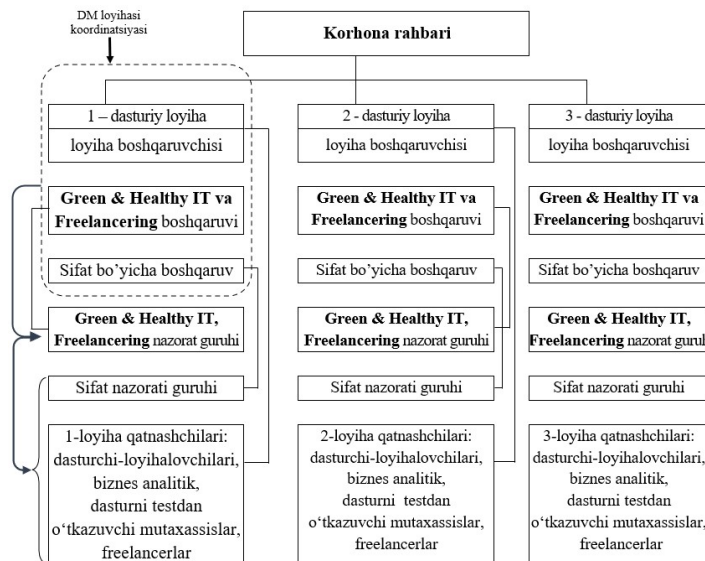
DM loyihasi koordinatsiyasi

Korhona rahbari

1 – dasturiy loyiha

loyiha boshqaruvchisi

**Green & Healthy IT va Freelancering** boshqaruvi

Sifat bo'yicha boshqaruv

**Green & Healthy IT, Freelancering** nazorat guruhi

Sifat nazorati guruhi

1-loyiha qatnashchilari: dasturchi-loyihalovchilari, biznes analitik, dasturni testdan o'tkazuvchi mutaxassislar, freelancerlar

2 - dasturiy loyiha

loyiha boshqaruvchisi

**Green & Healthy IT va Freelancering** boshqaruvi

Sifat bo'yicha boshqaruv

**Green & Healthy IT, Freelancering** nazorat guruhi

Sifat nazorati guruhi

2-loyiha qatnashchilari: dasturchi-loyihalovchilari, biznes analitik, dasturni testdan o'tkazuvchi mutaxassislar, freelancerlar

3 - dasturiy loyiha

loyiha boshqaruvchisi

**Green & Healthy IT va Freelancering** boshqaruvi

Sifat bo'yicha boshqaruv

**Green & Healthy IT, Freelancering** nazorat gurul

Sifat nazorati guruhi

3-loyiha qatnashchilari: dasturchi-loyihalovchilari, biznes analitik, dasturni testdan o'tkazuvchi mutaxassislar, freelancerlar